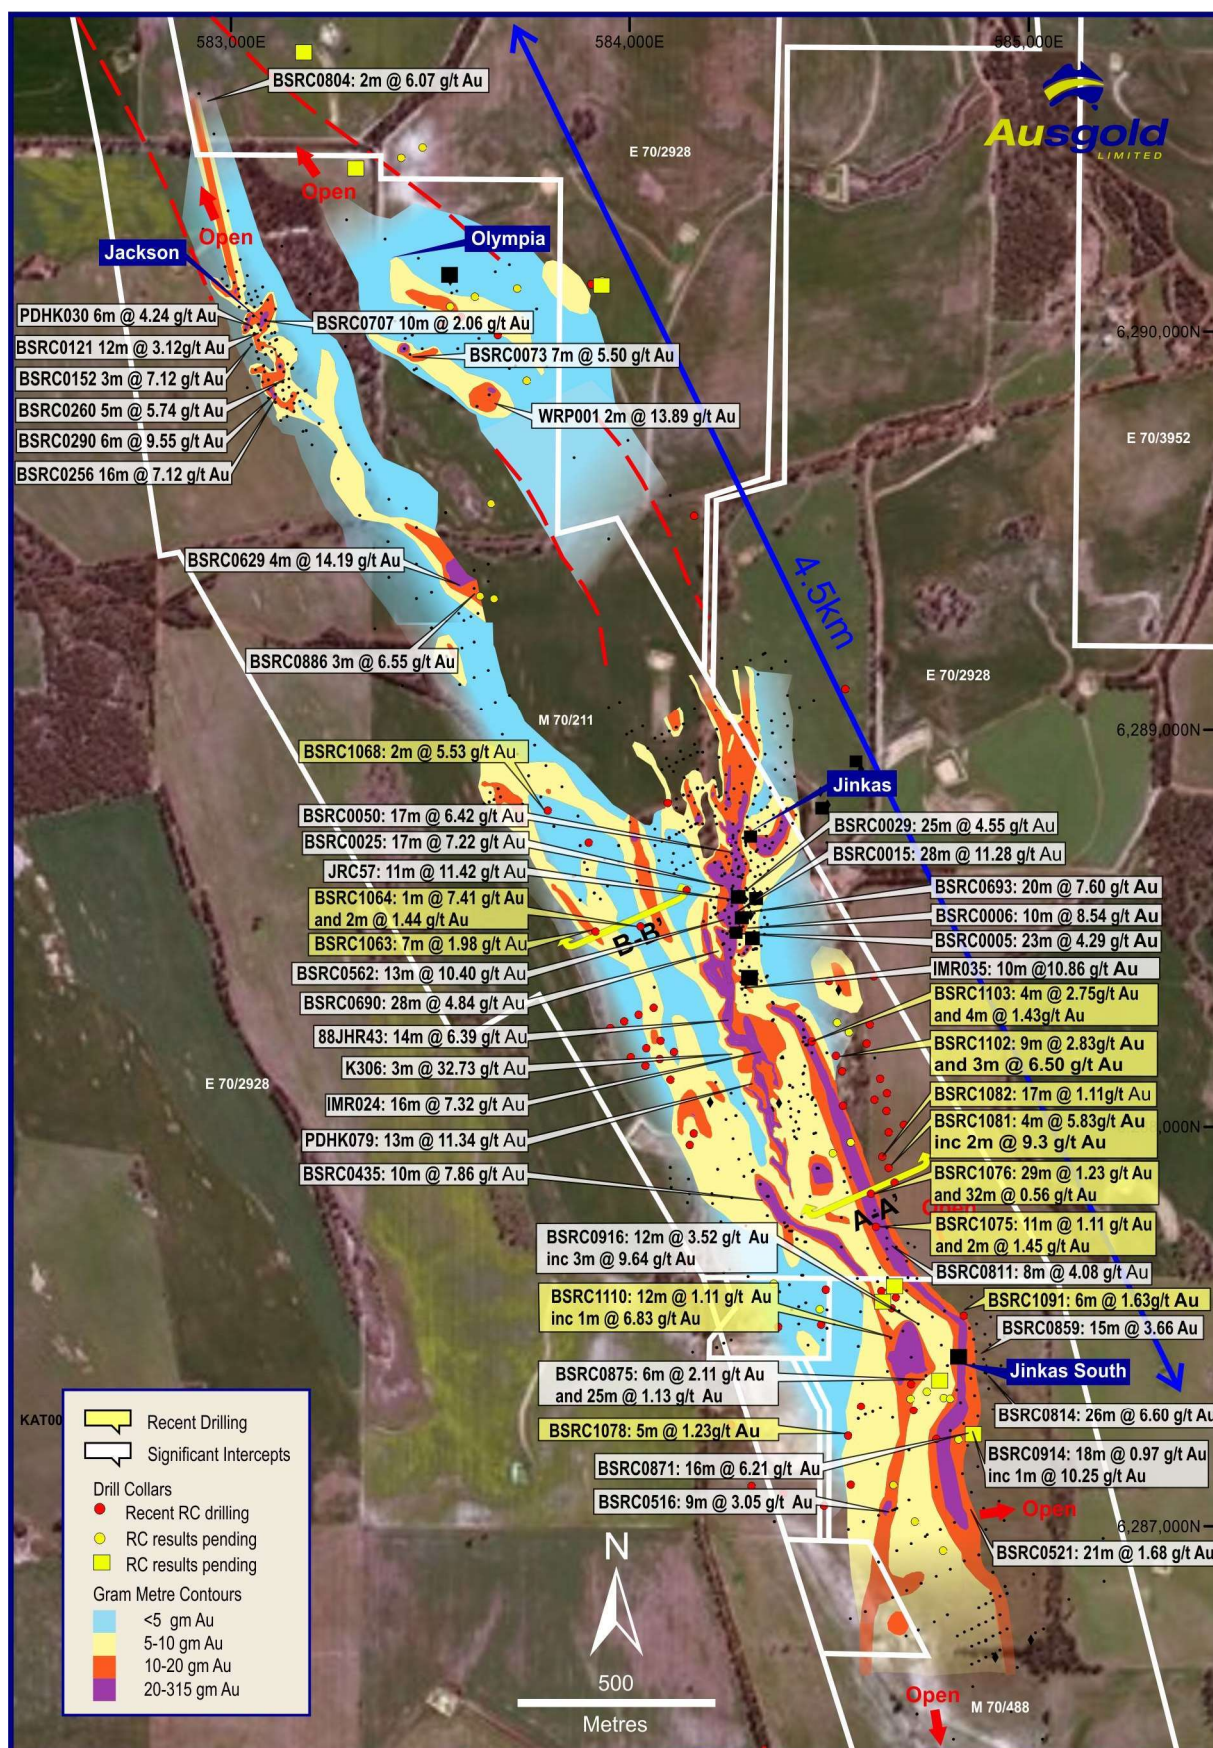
583,000E
584,000E
585,000E

Ausgold LIMITED

BSRC0804: 2m @ 6.07 g/t Au

E 70/2928

Open

Open

Jackson

Olympia

PDHK030 6m @ 4.24 g/t Au
BSRC0707 10m @ 2.06 g/t Au
BSRC0121 12m @ 3.12g/t Au
BSRC0073 7m @ 5.50 g/t Au
BSRC0152 3m @ 7.12 g/t Au
BSRC0260 5m @ 5.74 g/t Au
WRP001 2m @ 13.89 g/t Au
BSRC0290 6m @ 9.55 g/t Au
BSRC0256 16m @ 7.12 g/t Au

6,290,000N

E 70/3952

BSRC0629 4m @ 14.19 g/t Au

4.5km

BSRC0886 3m @ 6.55 g/t Au

E 70/2928

M 70/211

6,289,000N

BSRC1068: 2m @ 5.53 g/t Au

Jinkas

BSRC0050: 17m @ 6.42 g/t Au
BSRC0029: 25m @ 4.55 g/t Au
BSRC0025: 17m @ 7.22 g/t Au
BSRC0015: 28m @ 11.28 g/t Au
JRC57: 11m @ 11.42 g/t Au
BSRC0693: 20m @ 7.60 g/t Au
BSRC1064: 1m @ 7.41 g/t Au and 2m @ 1.44 g/t Au
BSRC0006: 10m @ 8.54 g/t Au
BSRC1063: 7m @ 1.98 g/t Au
B-B'
BSRC0005: 23m @ 4.29 g/t Au
BSRC0562: 13m @ 10.40 g/t Au
IMR035: 10m @10.86 g/t Au
BSRC0690: 28m @ 4.84 g/t Au
BSRC1103: 4m @ 2.75g/t Au and 4m @ 1.43g/t Au
88JHR43: 14m @ 6.39 g/t Au
BSRC1102: 9m @ 2.83g/t Au and 3m @ 6.50 g/t Au
K306: 3m @ 32.73 g/t Au

E 70/2928

BSRC1082: 17m @ 1.11g/t Au
IMR024: 16m @ 7.32 g/t Au
BSRC1081: 4m @ 5.83g/t Au inc 2m @ 9.3 g/t Au
,000N
PDHK079: 13m @ 11.34 g/t Au
BSRC0435: 10m @ 7.86 g/t Au
BSRC1076: 29m @ 1.23 g/t Au and 32m @ 0.56 g/t Au
Open
A-A'
BSRC0916: 12m @ 3.52 g/t Au inc 3m @ 9.64 g/t Au
BSRC1075: 11m @ 1.11 g/t Au and 2m @ 1.45 g/t Au
BSRC0811: 8m @ 4.08 g/t Au
BSRC1110: 12m @ 1.11 g/t Au inc 1m @ 6.83 g/t Au
BSRC1091: 6m @ 1.63g/t Au
BSRC0859: 15m @ 3.66 Au

Jinkas South

BSRC0875: 6m @ 2.11 g/t Au and 25m @ 1.13 g/t Au
BSRC0814: 26m @ 6.60 g/t Au

KAT00

Recent Drilling
Significant Intercepts
Drill Collars
Recent RC drilling
RC results pending
RC results pending
Gram Metre Contours
<5 gm Au
5-10 gm Au
10-20 gm Au
20-315 gm Au

BSRC1078: 5m @ 1.23g/t Au
BSRC0914: 18m @ 0.97 g/t Au inc 1m @ 10.25 g/t Au
BSRC0871: 16m @ 6.21 g/t Au
BSRC0516: 9m @ 3.05 g/t Au
Open
6,287,000N
BSRC0521: 21m @ 1.68 g/t Au

N

500
Metres

Open
M 70/488